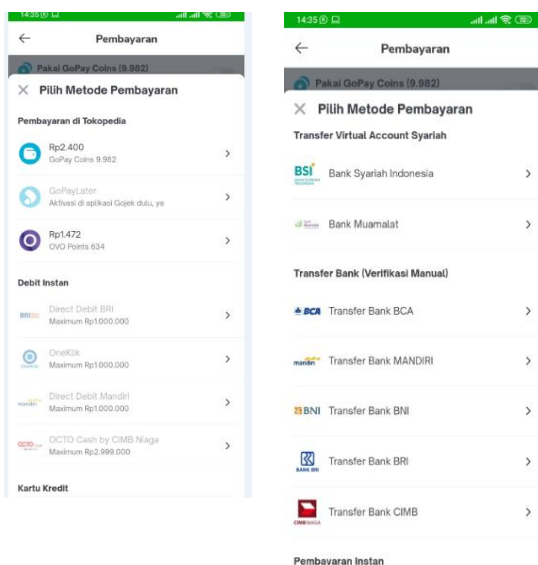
14:35

Pembayaran

Pakai GoPay Coins (9.982)

Pilih Metode Pembayaran

Pembayaran di Tokopedia

Rp2.400
GoPay Coins 9.982

GoPayLater
Aktivasi di aplikasi Gojek dulu, ya

Rp1.472
OVO Points 634

Debit Instan

BRI Direct Debit BRI
Maximum Rp1.000.000

OneKlik
Maximum Rp1.000.000

mandiri Direct Debit Mandiri
Maximum Rp1.000.000

OCTO Cash by CIMB Niaga
Maximum Rp2.999.000

Kartu Kredit

14:35

Pembayaran

Pakai GoPay Coins (9.982)

Pilih Metode Pembayaran

Transfer Virtual Account Syariah

BSI Bank Syariah Indonesia

Bank Muamalat

Transfer Bank (Verifikasi Manual)

BCA Transfer Bank BCA

mandiri Transfer Bank MANDIRI

BNI Transfer Bank BNI

BANK BRI Transfer Bank BRI

CIMB NIAGA Transfer Bank CIMB

Pembayaran Instan